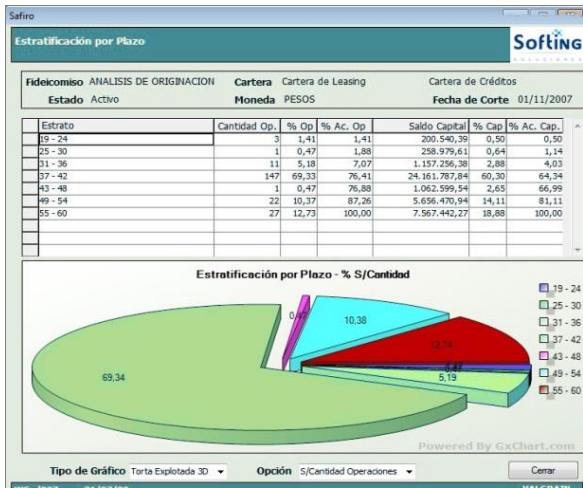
Safiro

Estratificación por Plazo

Softing

Fideicomiso ANALISIS DE ORIGINACION Cartera Cartera de Leasing Cartera de Créditos

Estado Activo Moneda PESOS Fecha de Corte 01/11/2007

| Estrato | Cantidad Op. | % Op | % Ac. Op | Saldo Capital | % Cap | % Ac. Cap. |
|---|---|---|---|---|---|---|
| 19 - 24 | 3 | 1,41 | 1,41 | 200.540,39 | 0,50 | 0,50 |
| 25 - 30 | 1 | 0,47 | 1,88 | 258.979,61 | 0,64 | 1,14 |
| 31 - 36 | 11 | 5,18 | 7,07 | 1.157.256,38 | 2,88 | 4,03 |
| 37 - 42 | 147 | 69,33 | 76,41 | 24.161.787,84 | 60,30 | 64,34 |
| 43 - 48 | 1 | 0,47 | 76,88 | 1.062.599,54 | 2,65 | 66,99 |
| 49 - 54 | 22 | 10,37 | 87,26 | 5.656.470,94 | 14,11 | 81,11 |
| 55 - 60 | 27 | 12,73 | 100,00 | 7.567.442,27 | 18,88 | 100,00 |

Estratificación por Plazo - % S/Cantidad

0,47
10,38
12,74
69,34
1,41
5,19

19 - 24
25 - 30
31 - 36
37 - 42
43 - 48
49 - 54
55 - 60

Powered By GxChart.com

Tipo de Gráfico Torta Explotada 3D

Opción S/Cantidad Operaciones

Cerrar